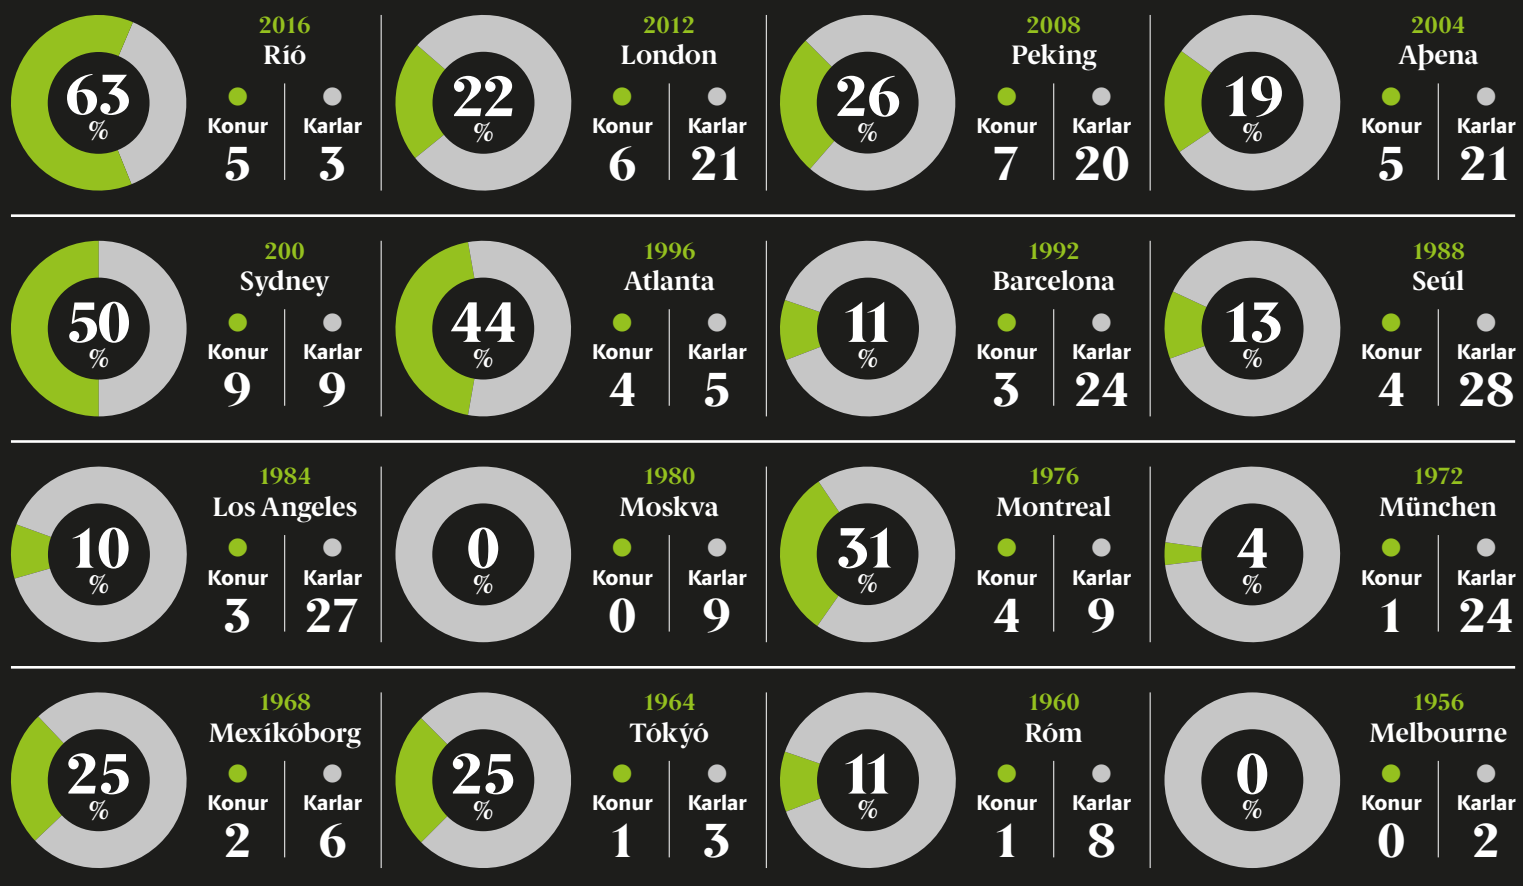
63 %

2016
Ríó
Konur 5
Karlar 3

22 %

2012
London
Konur 6
Karlar 21

26 %

2008
Peking
Konur 7
Karlar 20

19 %

2004
Aþena
Konur 5
Karlar 21

50 %

200
Sydney
Konur 9
Karlar 9

44 %

1996
Atlanta
Konur 4
Karlar 5

11 %

1992
Barcelona
Konur 3
Karlar 24

13 %

1988
Seúl
Konur 4
Karlar 28

10 %

1984
Los Angeles
Konur 3
Karlar 27

0 %

1980
Moskva
Konur 0
Karlar 9

31 %

1976
Montreal
Konur 4
Karlar 9

4 %

1972
München
Konur 1
Karlar 24

25 %

1968
Mexíkóborg
Konur 2
Karlar 6

25 %

1964
Tókýó
Konur 1
Karlar 3

11 %

1960
Róm
Konur 1
Karlar 8

0 %

1956
Melbourne
Konur 0
Karlar 2